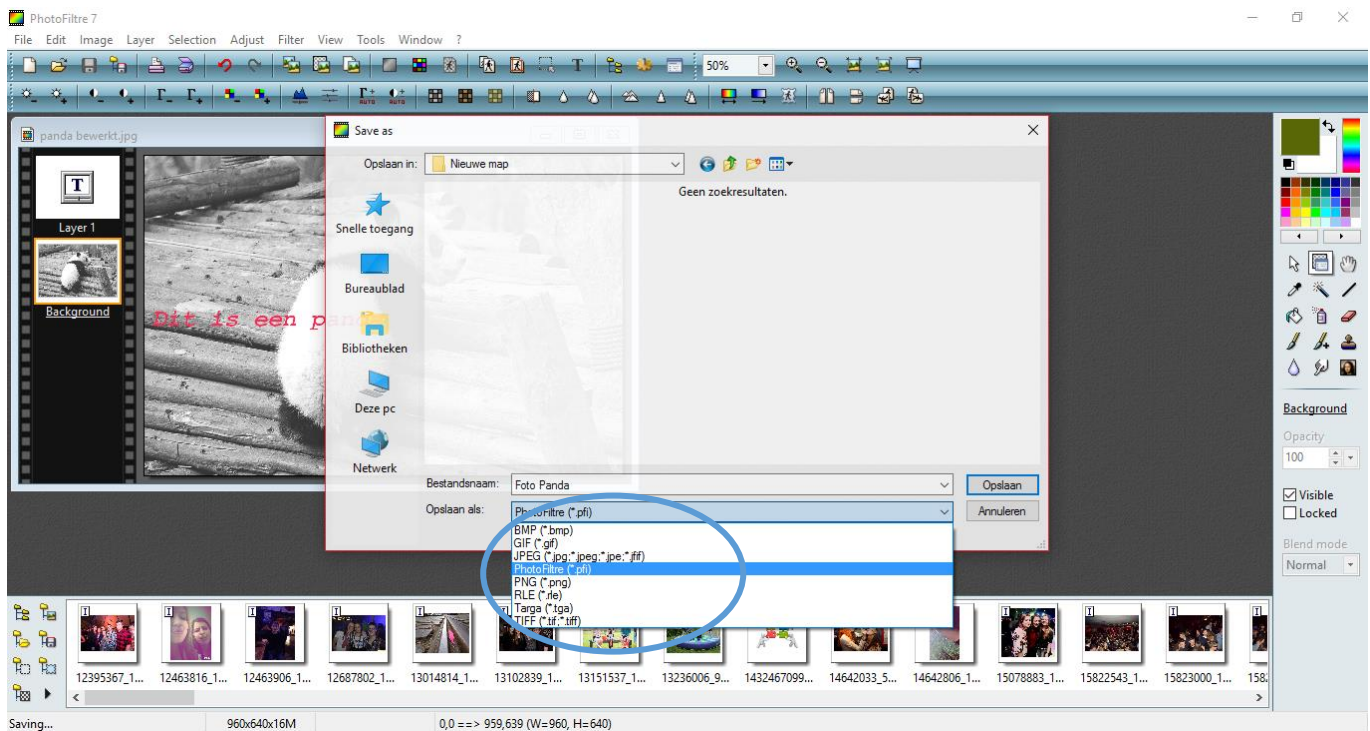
PhotoFiltre 7

File Edit Image Layer Selection Adjust Filter View Tools Window ?

50%

panda bewerkt.jpg

Layer 1

Background

Dit is een pan

Save as

Opslaan in: Nieuwe map

Geen zoekresultaten.

Snelle toegang

Bureaublad

Bibliotheken

Deze pc

Netwerk

Bestandsnaam: Foto Panda

Opslaan als: PhotoFiltre (*.pfi)

Opslaan

Annuleren

BMP (*.bmp)
GIF (*.gif)
JPEG (*.jpg;*.jpeg;*.jpe;*.jfif)
PhotoFiltre (*.pfi)
PNG (*.png)
RLE (*.rle)
Targa (*.tga)
TIFF (*.tif;*.tiff)

Background

Opacity

100

Visible

Locked

Blend mode

Normal

12395367_1... 12463816_1... 12463906_1... 12687802_1... 13014814_1... 13102839_1... 13151537_1... 13236006_9... 1432467099... 14642033_5... 14642806_1... 15078883_1... 15822543_1... 15823000_1... 158

Saving... 960x640x16M 0,0 ==> 959,639 (W=960, H=640)